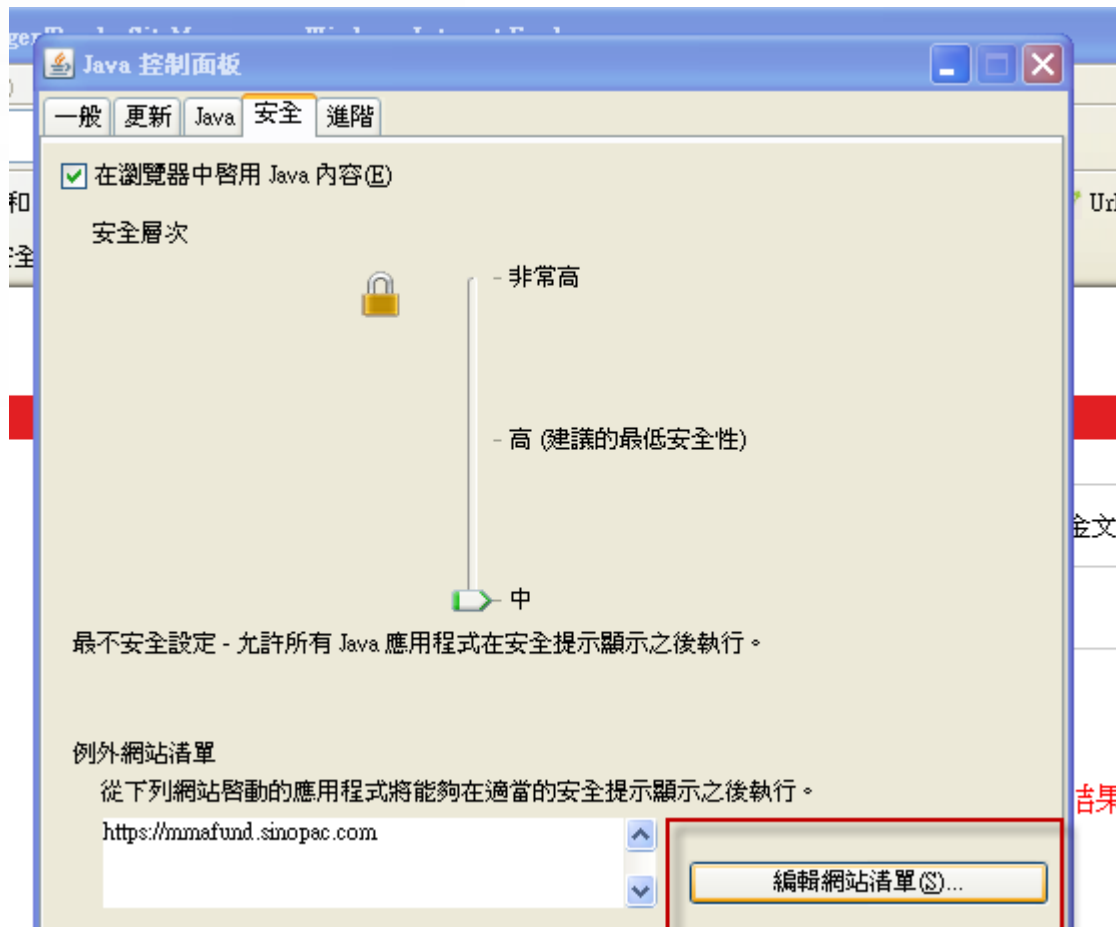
Java 控制面板

一般 | 更新 | Java | 安全 | 進階

在瀏覽器中啓用 Java 內容(E)

安全層次

- 非常高

- 高 (建議的最低安全性)

- 中

最不安全設定 - 允許所有 Java 應用程式在安全提示顯示之後執行。

例外網站清單

從下列網站啓動的應用程式將能夠在適當的安全提示顯示之後執行。

https://mmafund.sinopac.com

編輯網站清單(S)...